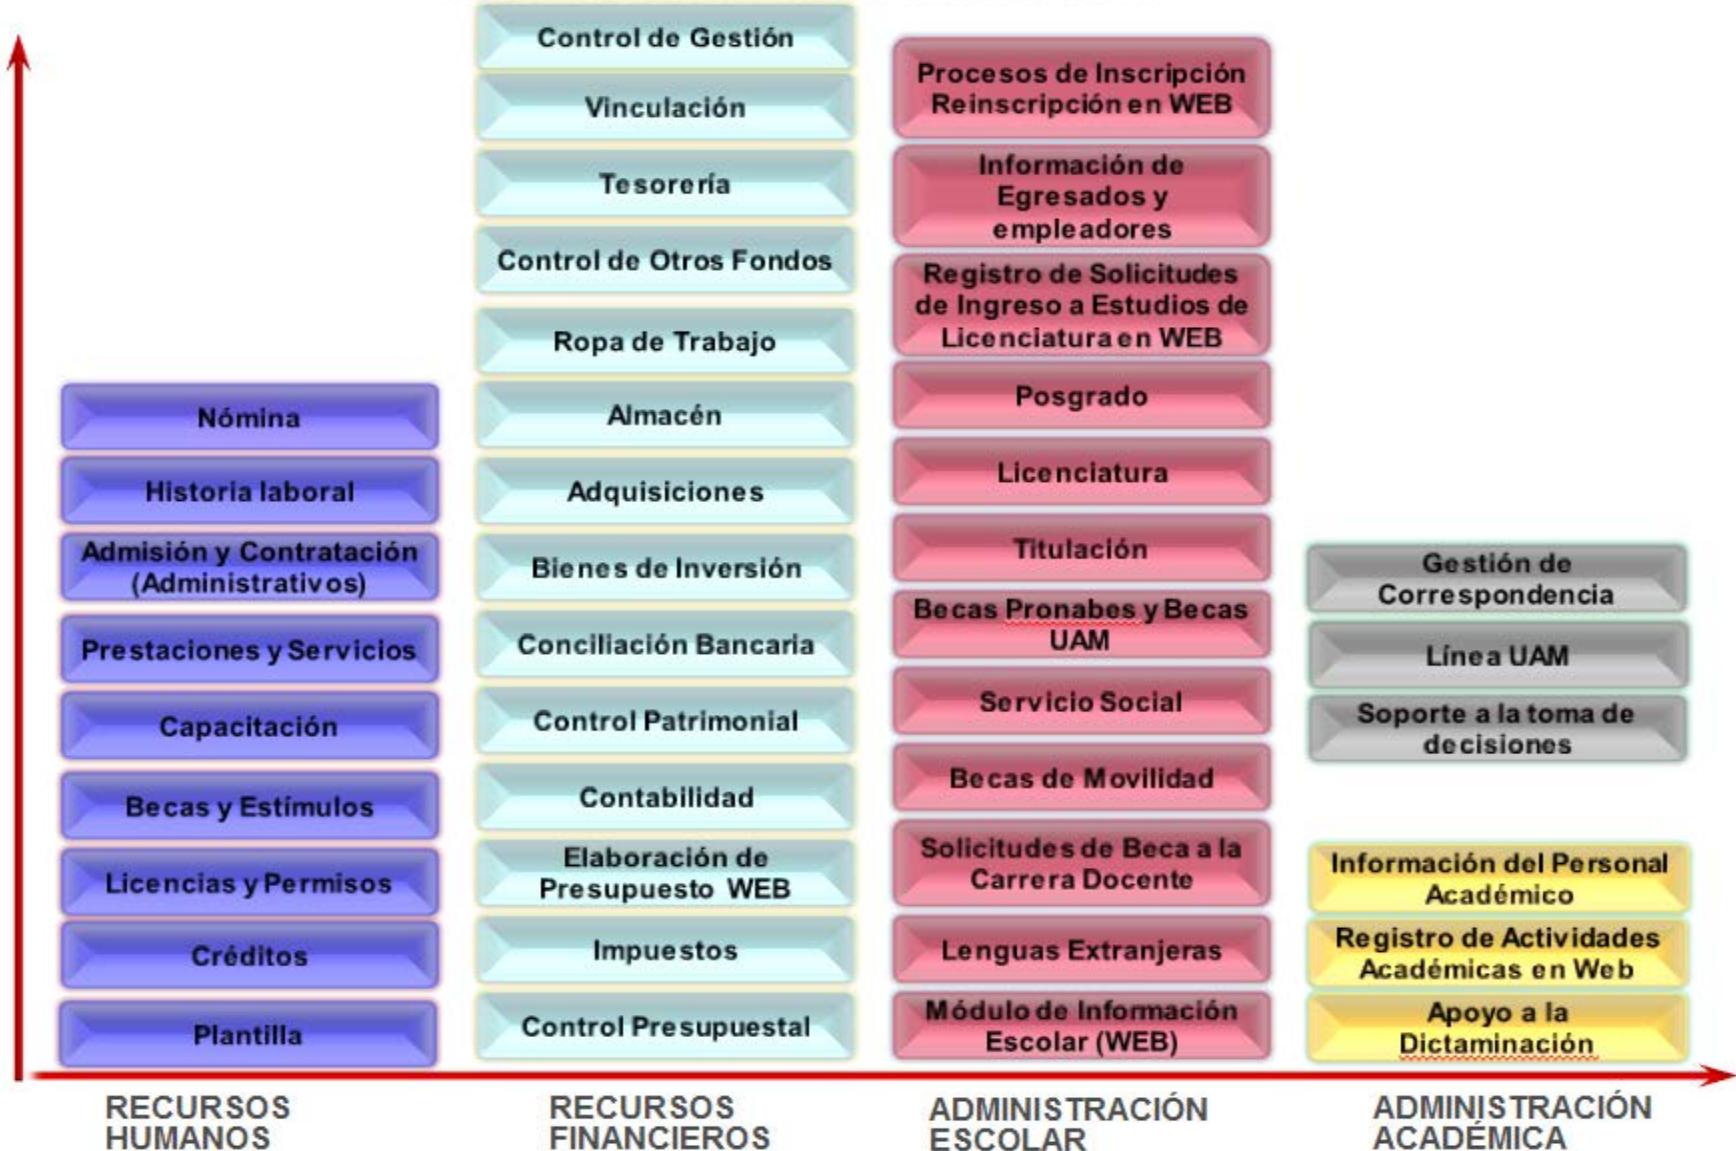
Nómina

Historia laboral

Admisión y Contratación (Administrativos)

Prestaciones y Servicios

Capacitación

Becas y Estímulos

Licencias y Permisos

Créditos

Plantilla

RECURSOS HUMANOS

Control de Gestión

Vinculación

Tesorería

Control de Otros Fondos

Ropa de Trabajo

Almacén

Adquisiciones

Bienes de Inversión

Conciliación Bancaria

Control Patrimonial

Contabilidad

Elaboración de Presupuesto WEB

Impuestos

Control Presupuestal

RECURSOS FINANCIEROS

Procesos de Inscripción Reinscripción en WEB

Información de Egresados y empleadores

Registro de Solicitudes de Ingreso a Estudios de Licenciatura en WEB

Posgrado

Licenciatura

Titulación

Becas Pronabes y Becas UAM

Servicio Social

Becas de Movilidad

Solicitudes de Beca a la Carrera Docente

Lenguas Extranjeras

Módulo de Información Escolar (WEB)

ADMINISTRACIÓN ESCOLAR

Gestión de Correspondencia

Línea UAM

Soporte a la toma de decisiones

Información del Personal Académico

Registro de Actividades Académicas en Web

Apoyo a la Dictaminación

ADMINISTRACIÓN ACADÉMICA